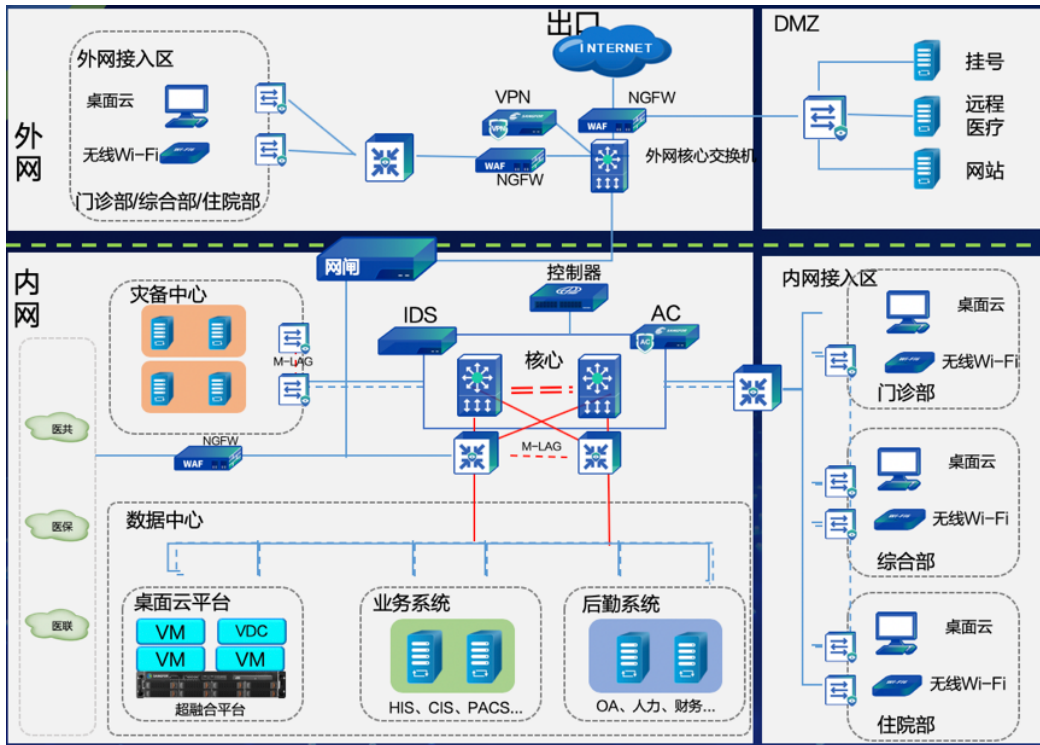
出口
INTERNET
DMZ
外网接入区
桌面云
无线Wi-Fi
门诊部/综合部/住院部
外网
VPN
NGFW
WAF
WAF
NGFW
外网核心交换机
挂号
远程医疗
网站
内网
网闸
控制器
灾备中心
M-LAG
IDS
AC
核心
内网接入区
桌面云
无线Wi-Fi
门诊部
医共
医保
医联
NGFW
WAF
M-LAG
数据中心
桌面云
无线Wi-Fi
综合部
桌面云平台
VM
VDC
VM
VM
超融合平台
业务系统
HIS、CIS、PACS...
后勤系统
OA、人力、财务...
桌面云
无线Wi-Fi
住院部